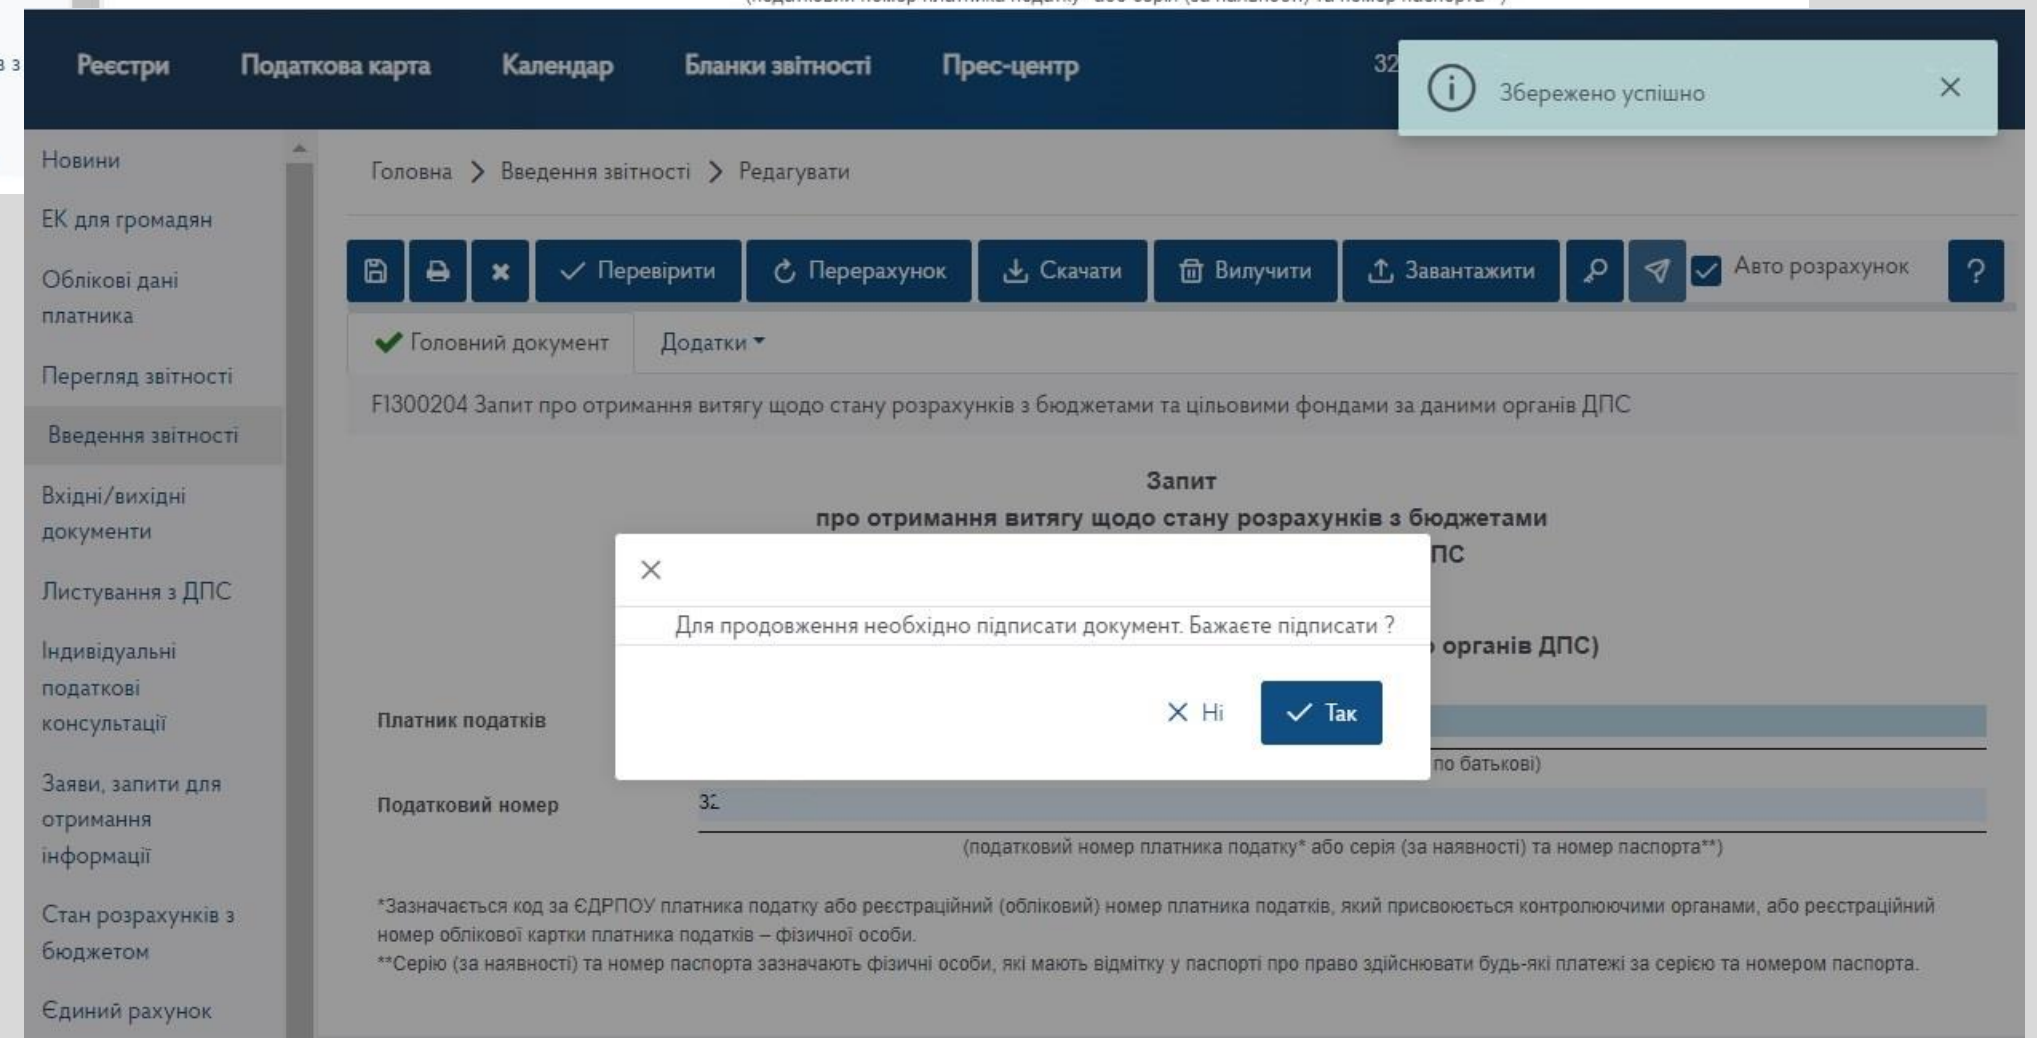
Реєстри Податкова карта Календар Бланки звітності Прес-центр 32

Збережено успішно ×

Новини

ЕК для громадян

Облікові дані платника

Перегляд звітності

Введення звітності

Вхідні/вихідні документи

Листування з ДПС

Індивідуальні податкові консультації

Заяви, запити для отримання інформації

Стан розрахунків з бюджетом

Єдиний рахунок

Головна > Введення звітності > Редагувати

Перевірити Перерахунок Скачати Вилучити Завантажити Авто розрахунок ?

Головний документ Додатки

F1300204 Запит про отримання витягу щодо стану розрахунків з бюджетами та цільовими фондами за даними органів ДПС

Запит
про отримання витягу щодо стану розрахунків з бюджетами
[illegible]ПС

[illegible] органів ДПС)

Платник податків

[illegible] по батькові)

Податковий номер 32

(податковий номер платника податку* або серія (за наявності) та номер паспорта**)

*Зазначається код за ЄДРПОУ платника податку або реєстраційний (обліковий) номер платника податків, який присвоюється контролюючими органами, або реєстраційний номер облікової картки платника податків – фізичної особи.
**Серію (за наявності) та номер паспорта зазначають фізичні особи, які мають відмітку у паспорті про право здійснювати будь-які платежі за серією та номером паспорта.

×
Для продовження необхідно підписати документ. Бажаєте підписати ?
× Ні ✓ Так